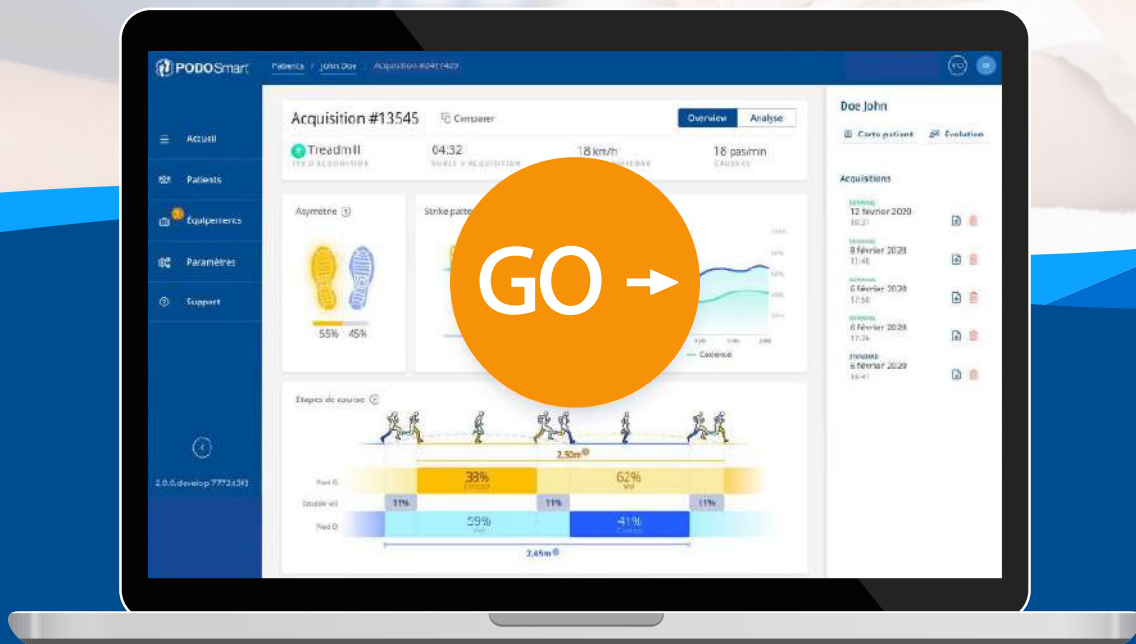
PODOSmart

Patients / John Doe / Acquisition #13545

Accueil
Patients
Équipements
Paramètres
Support

2.0.6.develop.777243f3

Acquisition #13545
Comparer
Overview
Analyse

Treadmill
TYPE D'ACQUISITION
04:32
DURÉE D'ACQUISITION
18 km/h
VITESSE
18 pas/min
CADENCE

Asymétrie
55% 45%

Strike pattern

Cadence

GO →

Etapes de course

2.50m
Pied G
38%
62%
Double vol
11%
11%
11%
Pied D
59%
41%
2.45m

Doe John
Carte patient
Évolution

Acquisitions
12 février 2020
8 février 2020
6 février 2020
6 février 2020
6 février 2020